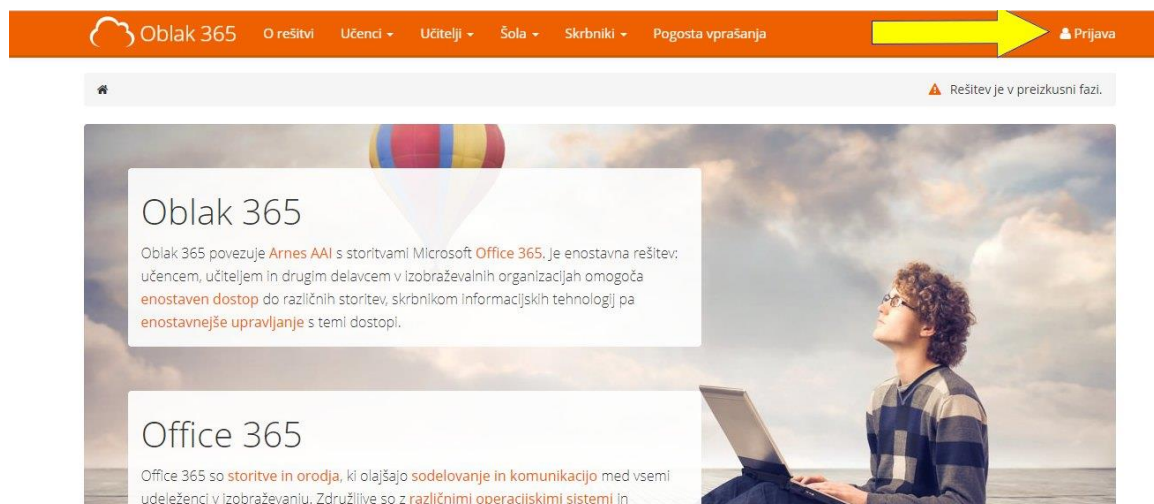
Oblak 365 O rešitvi Učenci ▾ Učitelji ▾ Šola ▾ Skrbniki ▾ Pogosta vprašanja Prijava

Rešitev je v preizkusni fazi.

Oblak 365

Oblak 365 povezuje Arnes AAI s storitvami Microsoft Office 365. Je enostavna rešitev: učencem, učiteljem in drugim delavcem v izobraževalnih organizacijah omogoča enostaven dostop do različnih storitev, skrbnikom informacijskih tehnologij pa enostavnejše upravljanje s temi dostopi.

Office 365

Office 365 so storitve in orodja, ki olajšajo sodelovanje in komunikacijo med vsemi udeleženci v izobraževanju. Združljive so z različnimi operacijskimi sistemi in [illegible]